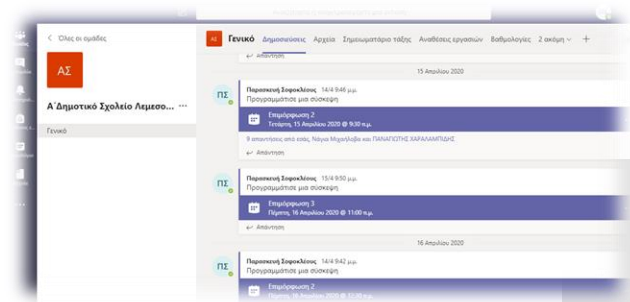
< Όλες οι ομάδες

ΑΣ

Α΄Δημοτικό Σχολείο Λεμεσο... ···

Γενικό

ΑΣ Γενικό Δημοσιεύσεις Αρχεία Σημειωματάριο τάξης Αναθέσεις εργασιών Βαθμολογίες 2 ακόμη +

↩ Απάντηση

15 Απριλίου 2020

ΠΣ Παρασκευή Σοφοκλέους 14/4 9:46 μ.μ.
Προγραμμάτισε μια σύσκεψη

Επιμόρφωση 2
Τετάρτη, 15 Απριλίου 2020 @ 9:30 π.μ.

9 απαντήσεις από εσάς, Νάγια Μιχαήλ και ΠΑΝΑΓΙΩΤΗΣ ΧΑΡΑΛΑΜΠΙΔΗΣ

↩ Απάντηση

ΠΣ Παρασκευή Σοφοκλέους 15/4 9:50 μ.μ.
Προγραμμάτισε μια σύσκεψη

Επιμόρφωση 3
Πέμπτη, 16 Απριλίου 2020 @ 11:00 π.μ.

↩ Απάντηση

16 Απριλίου 2020

ΠΣ Παρασκευή Σοφοκλέους 14/4 9:42 μ.μ.
Προγραμμάτισε μια σύσκεψη

Επιμόρφωση 2
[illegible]